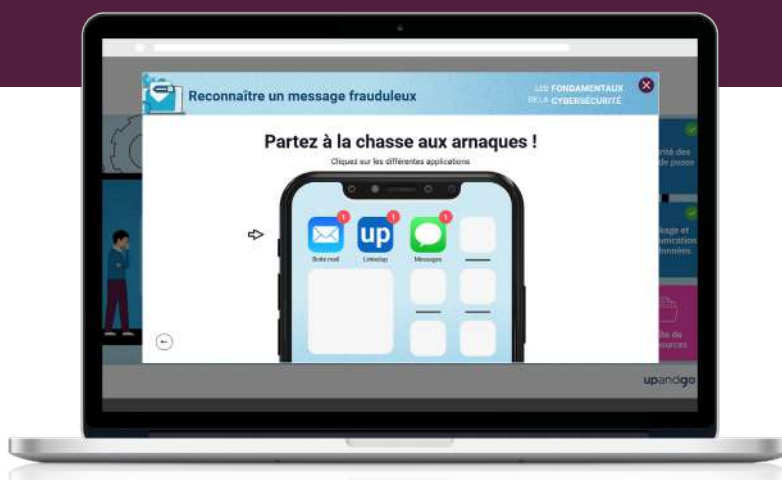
Reconnaître un message frauduleux

LES FONDAMENTAUX DE LA CYBERSÉCURITÉ

Partez à la chasse aux arnaques !

Cliquez sur les différentes applications

1 Boite mail

1 up Linkedup

1 Messages

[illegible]rité des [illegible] de passe

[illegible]kage et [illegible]unication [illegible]nnées

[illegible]e de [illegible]ources

upandgo